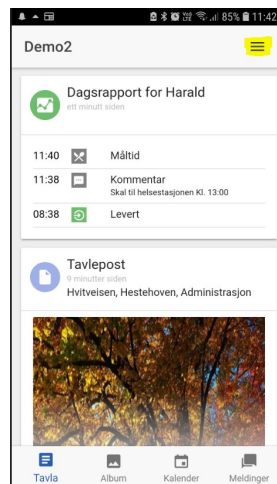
85% 11:42

Demo2

Dagsrapport for Harald
ett minutt siden

11:40 Måltid

11:38 Kommentar
Skal til helsestasjonen Kl. 13:00

08:38 Levert

Tavlepost
9 minutter siden
Hvitveisen, Hestehoven, Administrasjon

Tavla Album Kalender Meldinger